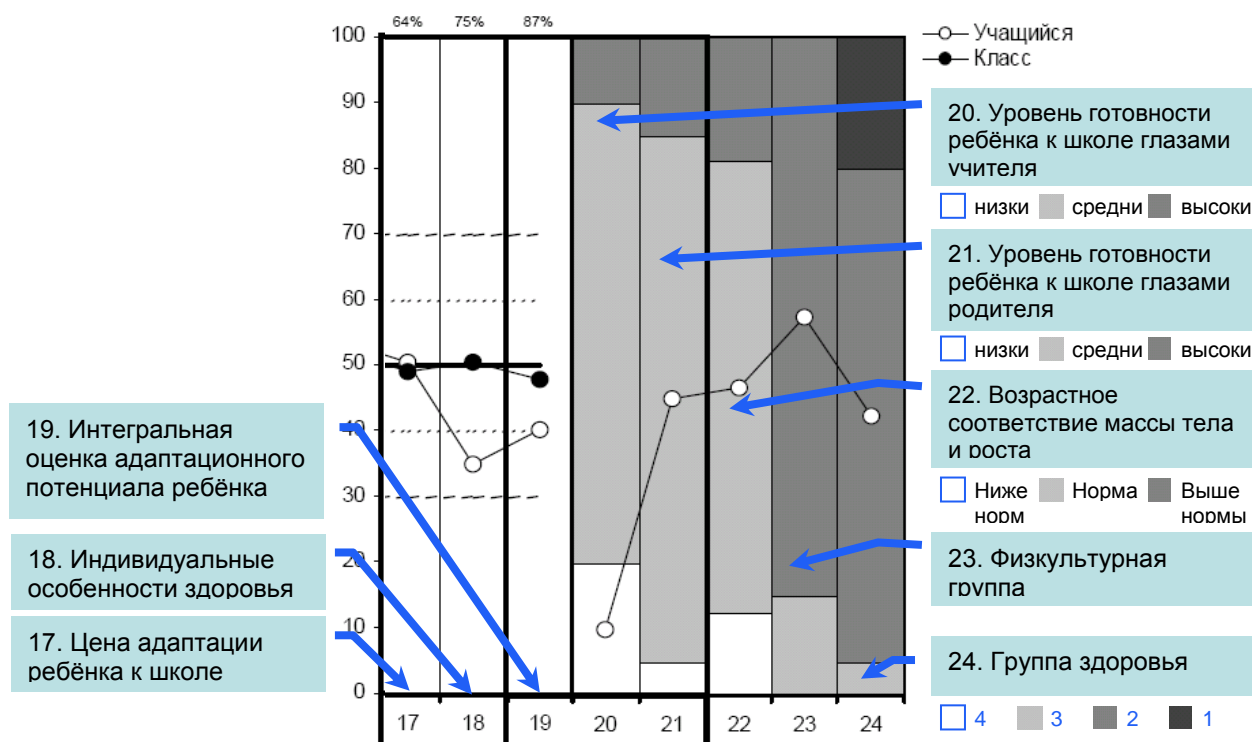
64% 75% 87%

100
90
80
70
60
50
40
30
20
10
0

17 18 19 20 21 22 23 24

Учащийся
Класс

20. Уровень готовности ребёнка к школе глазами учителя

низки средни высоки

21. Уровень готовности ребёнка к школе глазами родителя

низки средни высоки

22. Возрастное соответствие массы тела и роста

Ниже норм Норма Выше нормы

23. Физкультурная группа

24. Группа здоровья

4 3 2 1

19. Интегральная оценка адаптационного потенциала ребёнка

18. Индивидуальные особенности здоровья

17. Цена адаптации ребёнка к школе